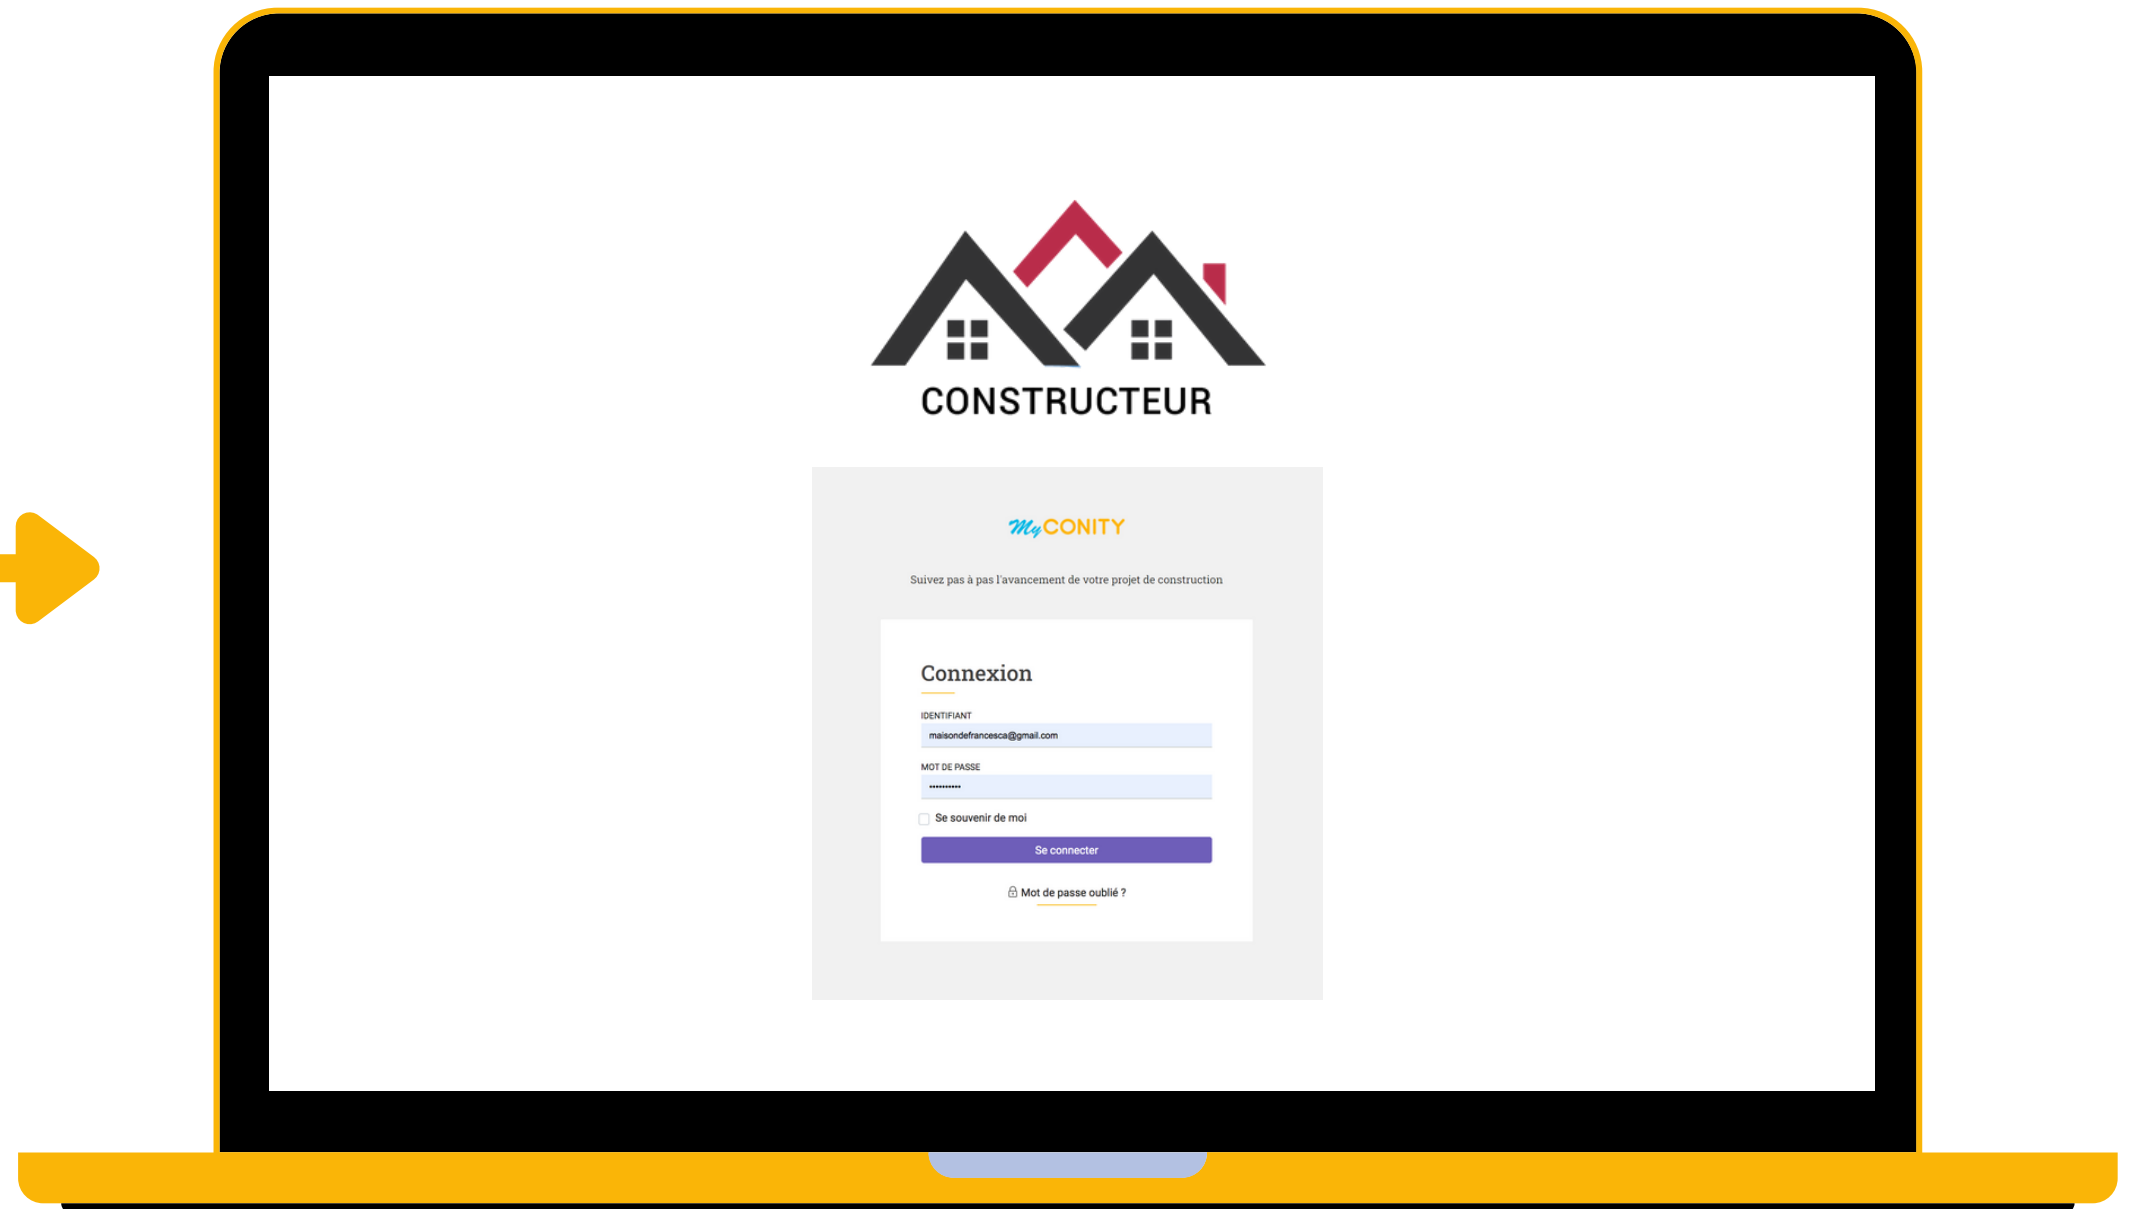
CONSTRUCTEUR

MyCONITY

Suivez pas à pas l'avancement de votre projet de construction

Connexion

IDENTIFIANT

maisondefrancesca@gmail.com

MOT DE PASSE

••••••••••

Se souvenir de moi

Se connecter

Mot de passe oublié ?